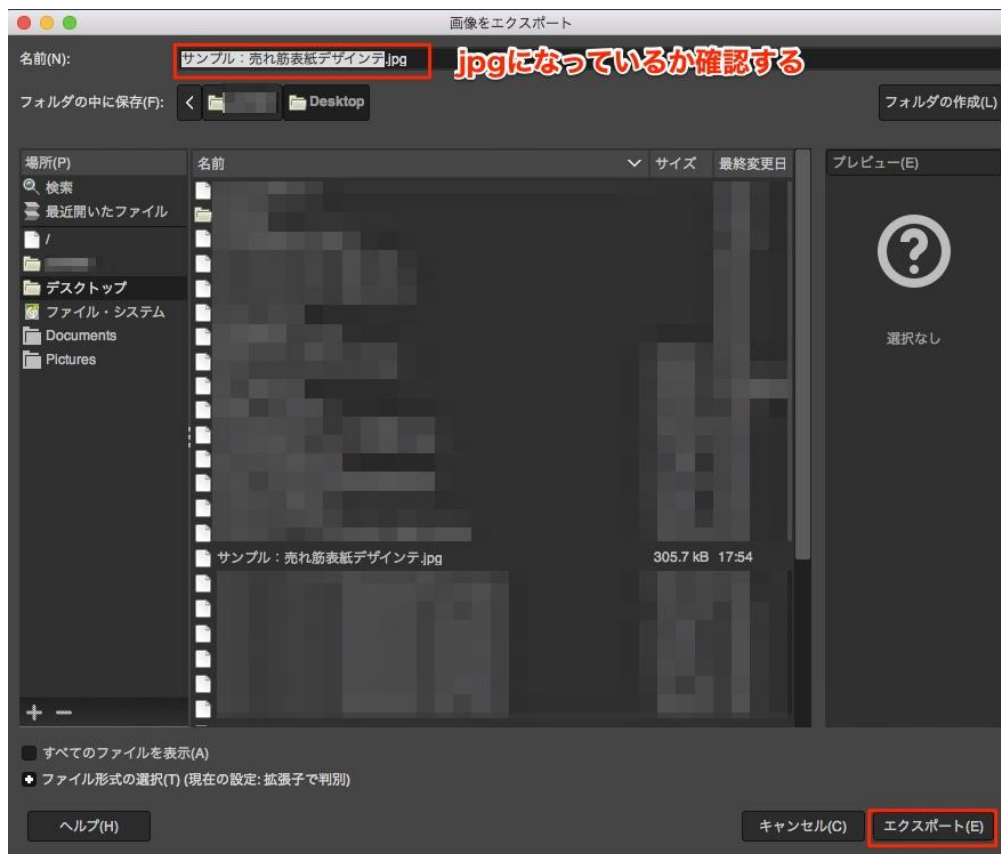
画像をエクスポート

名前(N): サンプル：売れ筋表紙デザインテ.jpg

jpgになっているか確認する

フォルダの中に保存(F): < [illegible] Desktop

フォルダの作成(L)

場所(P)
検索
最近開いたファイル
/
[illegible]
デスクトップ
ファイル・システム
Documents
Pictures

| 名前 | サイズ | 最終変更日 |
|---|---|---|
| サンプル：売れ筋表紙デザインテ.jpg | 305.7 kB | 17:54 |

プレビュー(E)

?

選択なし

+ −

すべてのファイルを表示(A)

ファイル形式の選択(T) (現在の設定: 拡張子で判別)

ヘルプ(H)

キャンセル(C)

エクスポート(E)